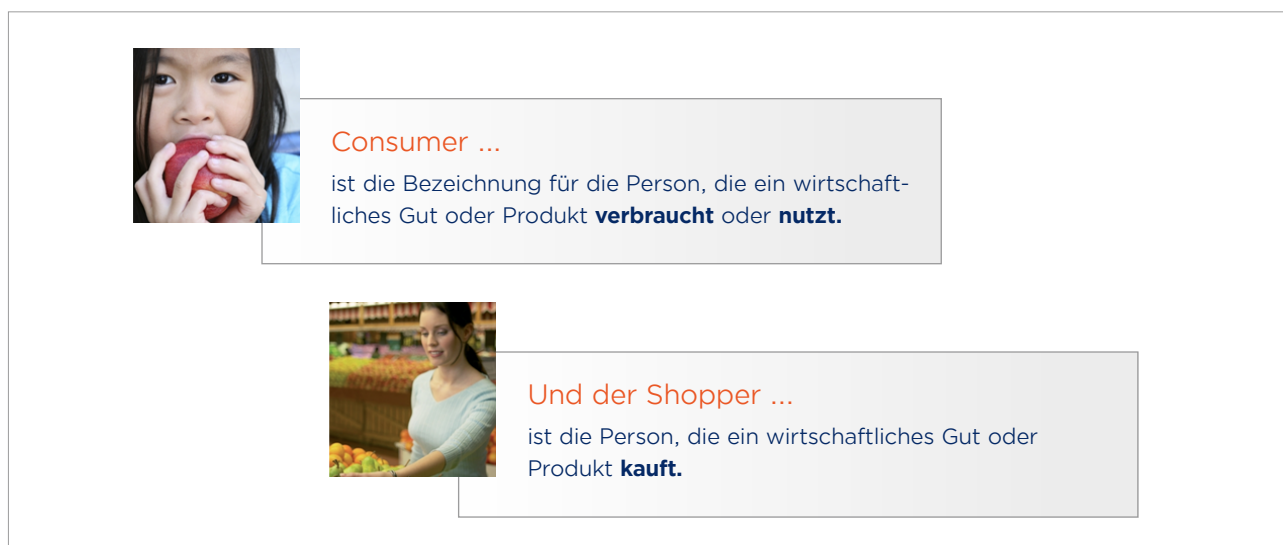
Consumer ...

ist die Bezeichnung für die Person, die ein wirtschaftliches Gut oder Produkt **verbraucht** oder **nutzt.**

Und der Shopper ...

ist die Person, die ein wirtschaftliches Gut oder Produkt **kauft.**